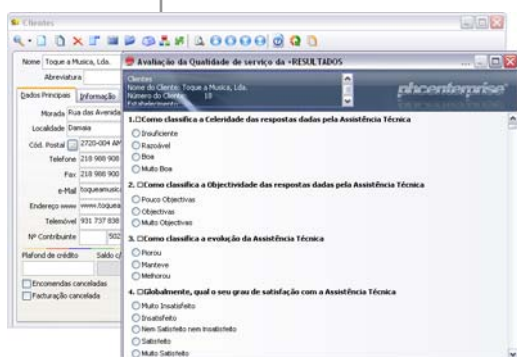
Clientes

Nome Toque a Musica, Lda.
Abreviatura
Dados Principais | Informação
Morada Rua das Avenida
Localidade Damaia
Cód. Postal 2720-004 AM
Telefone 218 988 908
Fax 218 988 900
e-Mail toqueamusica
Endereço www www.toquea
Telemóvel 931 737 838
Nº Contribuinte 502
Plafond de crédito Saldo c/
Encomendas canceladas
Facturação cancelada

Avaliação da Qualidade de serviço da +RESULTADOS

Clientes
Nome do Cliente: Toque a Musica, Lda.
Número do Cliente: 18
Estabelecimento
phcenterprise

1.Como classifica a Celeridade das respostas dadas pela Assistência Técnica
Insuficiente
Razoável
Boa
Muito Boa

2. Como classifica a Objectividade das respostas dadas pela Assistência Técnica
Pouco Objectivas
Objectivas
Muito Objectivas

3. Como classifica a evolução da Assistência Técnica
Piorou
Manteve
Melhorou

4. Globalmente, qual o seu grau de satisfação com a Assistência Técnica
Muito Insatisfeito
Insatisfeito
Nem Satisfeito nem Insatisfeito
Satisfeito
Muito Satisfeito